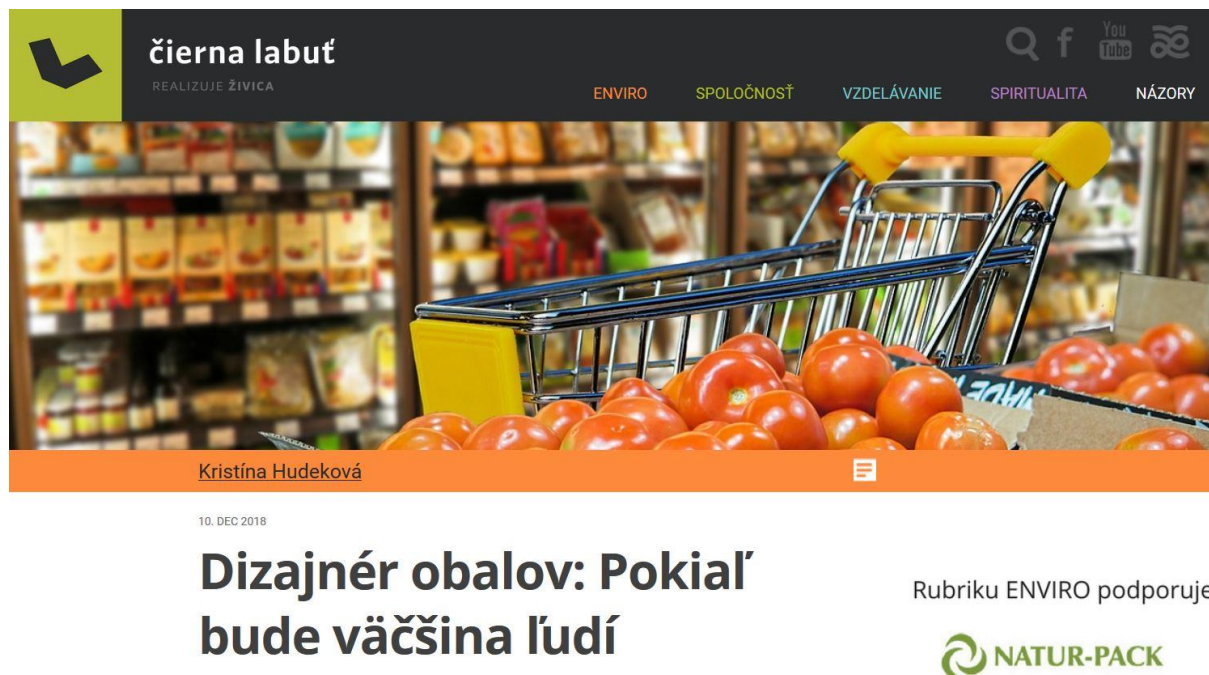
čierna labuť
REALIZUJE ŽIVICA

You Tube

ENVIRO SPOLOČNOSŤ VZDELÁVANIE SPIRITUALITA NÁZORY

Kristína Hudeková

10. DEC 2018

Dizajnér obalov: Pokiaľ bude väčšina ľudí

Rubriku ENVIRO podporuje

NATUR-PACK